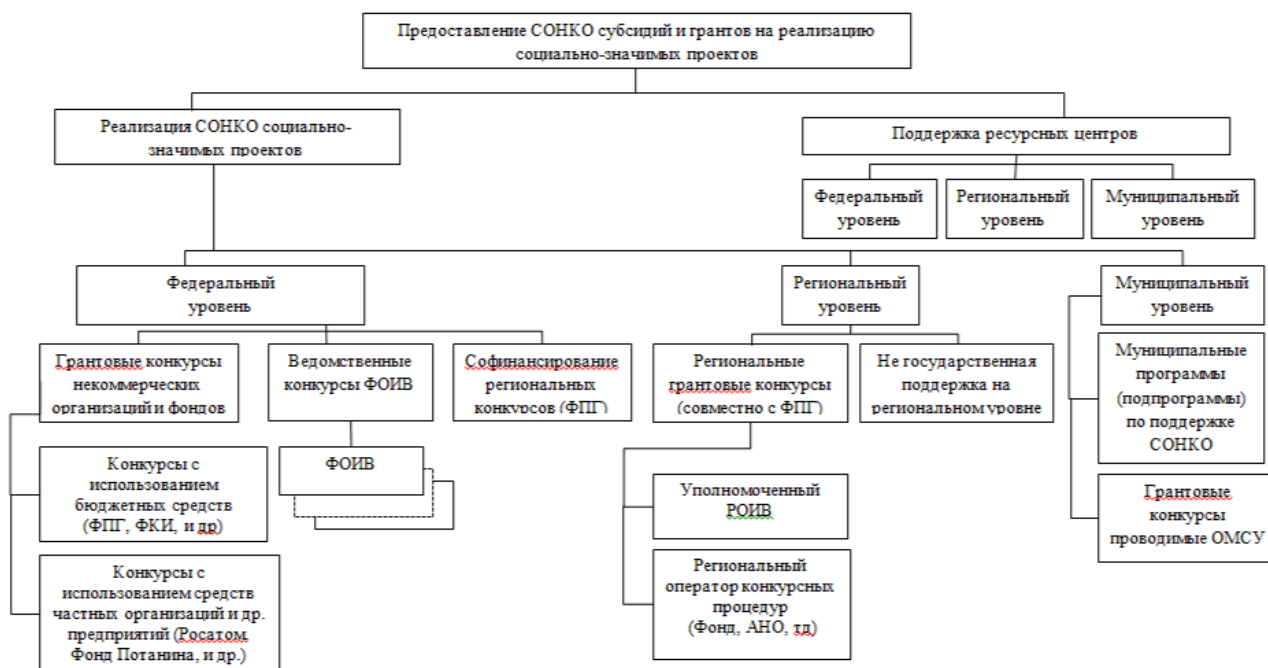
Предоставление СОНКО субсидий и грантов на реализацию социально-значимых проектов

Реализация СОНКО социально-значимых проектов

Поддержка ресурсных центров

Федеральный уровень

Региональный уровень

Муниципальный уровень

Федеральный уровень

Региональный уровень

Муниципальный уровень

Грантовые конкурсы некоммерческих организаций и фондов

Ведомственные конкурсы ФОИВ

Софинансирование региональных конкурсов (ФПГ)

Региональные грантовые конкурсы (совместно с ФПГ)

Не государственная поддержка на региональном уровне

Муниципальные программы (подпрограммы) по поддержке СОНКО

Конкурсы с использованием бюджетных средств (ФПГ, ФКИ, и др)

ФОИВ

Уполномоченный РОИВ

Грантовые конкурсы проводимые ОМСУ

Конкурсы с использованием средств частных организаций и др. предприятий (Росатом, Фонд Потанина, и др.)

Региональный оператор конкурсных процедур (Фонд, АНО, тд)